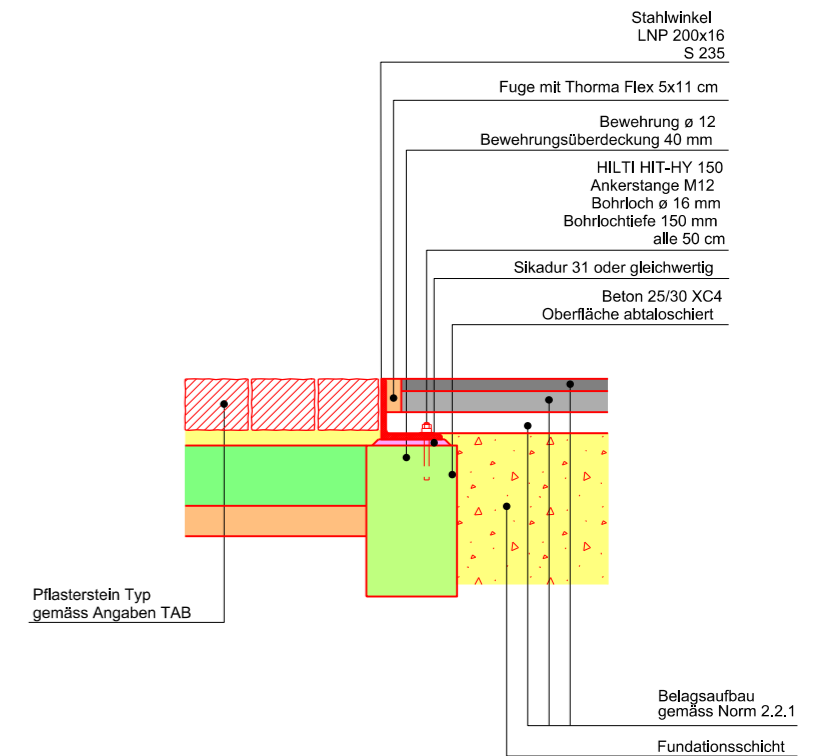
Stahlwinkel
LNP 200x16
S 235

Fuge mit Thorma Flex 5x11 cm

Bewehrung ø 12
Bewehrungsüberdeckung 40 mm

HILTI HIT-HY 150
Ankerstange M12
Bohrloch ø 16 mm
Bohrlochtiefe 150 mm
alle 50 cm

Sikadur 31 oder gleichwertig

Beton 25/30 XC4
Oberfläche abtaloschiert

Pflasterstein Typ
gemäss Angaben TAB

Belagsaufbau
gemäss Norm 2.2.1

Fundationsschicht